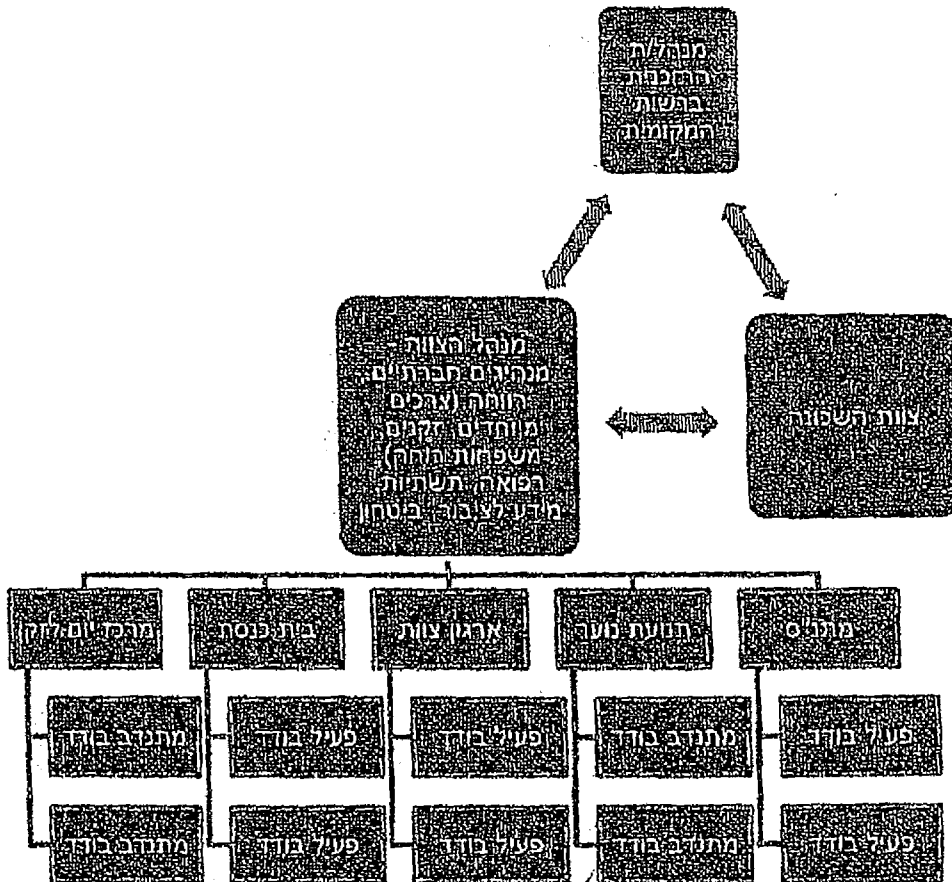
מנהל/ת ההתכוננות ברשות המקומית

מנהל הצוות - מנהיגים חברתיים, רווחה (צרכים מיוחדים, זקנים, משפחות רווחה) רפואה, תשתיות, מידע לציבור, ביטחון

צוות השכונה

מתנ"ס

תנועת נוער

ארגון צוות

בית כנסת

מרכז יום לקו

פעיל בודד

מתנדב בודד

פעיל בודד

פעיל בודד

מתנדב בודד

פעיל בודד

מתנדב בודד

פעיל בודד

פעיל בודד

מתנדב בודד